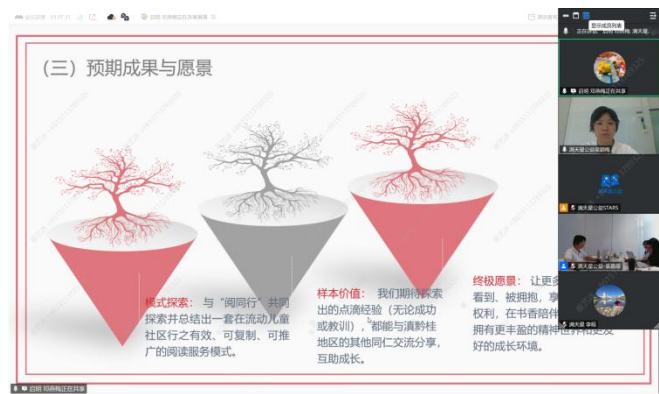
（三）预期成果与愿景

模式探索：与“阅同行”共同探索并总结出一套在流动儿童社区行之有效、可复制、可推广的阅读服务模式。

样本价值：我们期待探索出的点滴经验（无论成功或教训），都能与滇黔桂地区的其他同仁交流分享，互助成长。

终极愿景：让更多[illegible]看到、被拥抱，享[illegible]权利，在书香陪伴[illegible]拥有更丰盈的精神世界和更友好的成长环境。

显示成员列表

启明 邓燕梅正在共享

澜天星公益梁胡梅

澜天星公益STARS

澜天星公益-蔡新娟

澜天星 李晓

启明 邓燕梅正在共享